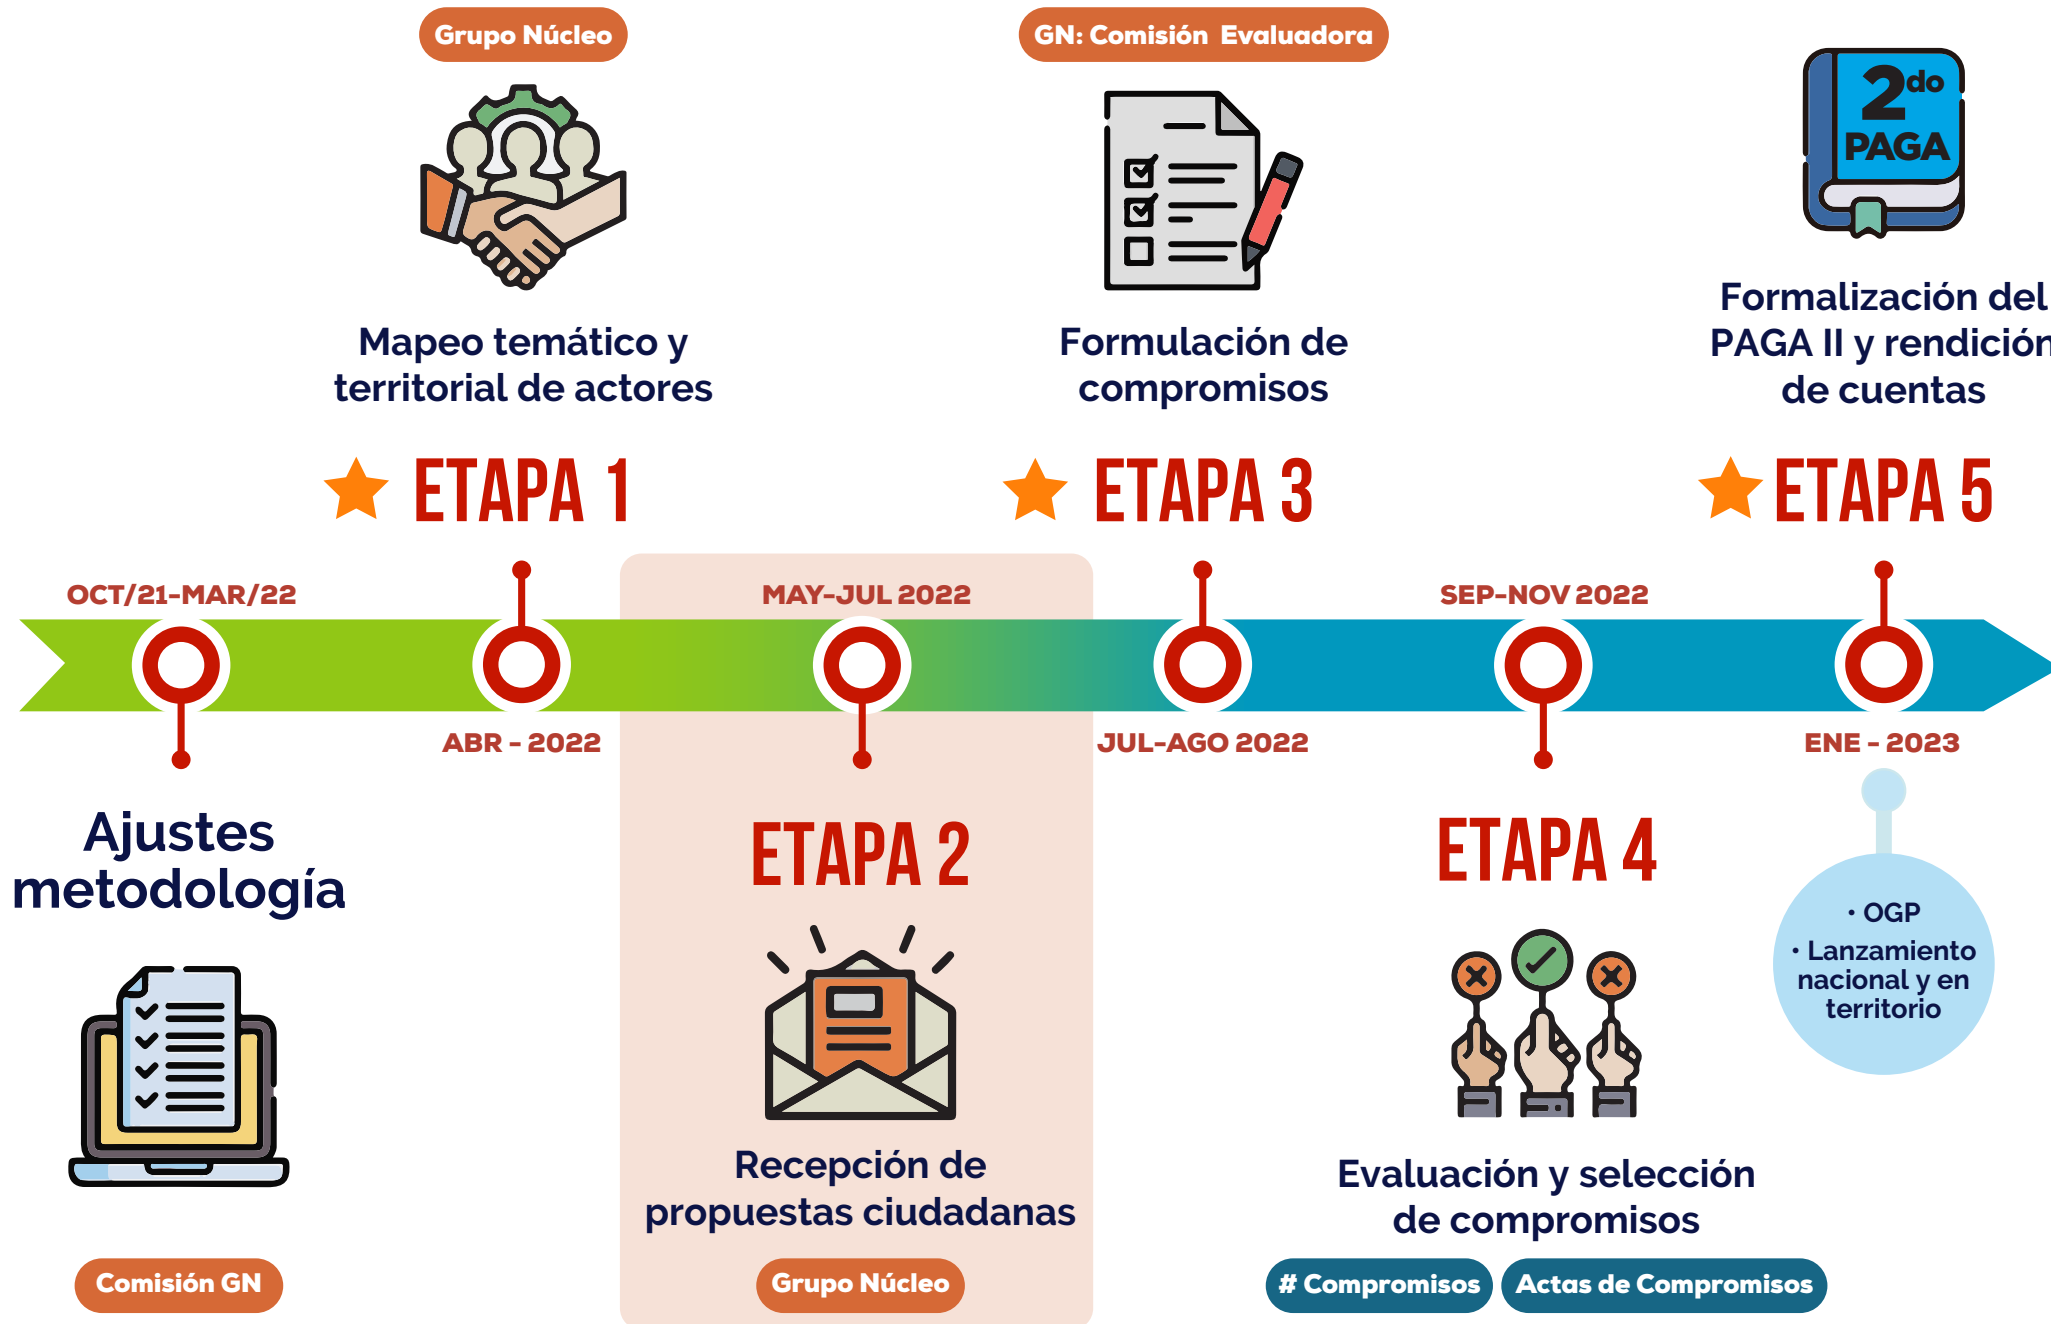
Grupo Núcleo

Mapeo temático y territorial de actores

ETAPA 1

GN: Comisión Evaluadora

Formulación de compromisos

ETAPA 3

2do PAGA

Formalización del PAGA II y rendición de cuentas

ETAPA 5

OCT/21-MAR/22

ABR - 2022

MAY-JUL 2022

JUL-AGO 2022

SEP-NOV 2022

ENE - 2023

Ajustes metodología

Comisión GN

ETAPA 2

Recepción de propuestas ciudadanas

Grupo Núcleo

ETAPA 4

Evaluación y selección de compromisos

# Compromisos

Actas de Compromisos

• OGP
• Lanzamiento nacional y en territorio